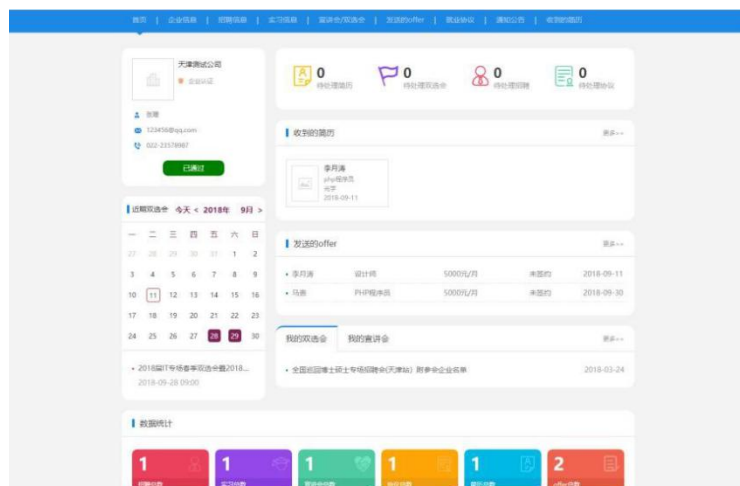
首页 | 企业信息 | 招聘信息 | 实习信息 | 宣讲会/双选会 | 发送的offer | 就业协议 | 通知公告 | 收到的简历

天津测试公司
企业认证

张珊
123456@qq.com
022-23578987

已通过

近期双选会 今天 < 2018年 9月 >

| 一 | 二 | 三 | 四 | 五 | 六 | 日 |
|---|---|---|---|---|---|---|
| 27 | 28 | 29 | 30 | 31 | 1 | 2 |
| 3 | 4 | 5 | 6 | 7 | 8 | 9 |
| 10 | 11 | 12 | 13 | 14 | 15 | 16 |
| 17 | 18 | 19 | 20 | 21 | 22 | 23 |
| 24 | 25 | 26 | 27 | 28 | 29 | 30 |

2018届IT专场春季双选会暨2018...
2018-09-28 09:00

0 待处理简历
0 待处理双选会
0 待处理招聘
0 待处理协议

收到的简历 更多>>

李丹涛
php程序员
光宇
2018-09-11

发送的offer 更多>>

| 李丹涛 | 设计师 | 5000元/月 | 未签约 | 2018-09-11 |
|---|---|---|---|---|
| 马燕 | PHP程序员 | 5000元/月 | 未签约 | 2018-09-30 |

我的双选会 我的宣讲会 更多>>

全国巡回博士硕士专场招聘会(天津站) 附参会企业名单 2018-03-24

数据统计

1 招聘信息
1 实习信息
1 宣讲会信息
1 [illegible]
1 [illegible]
2 offer信息